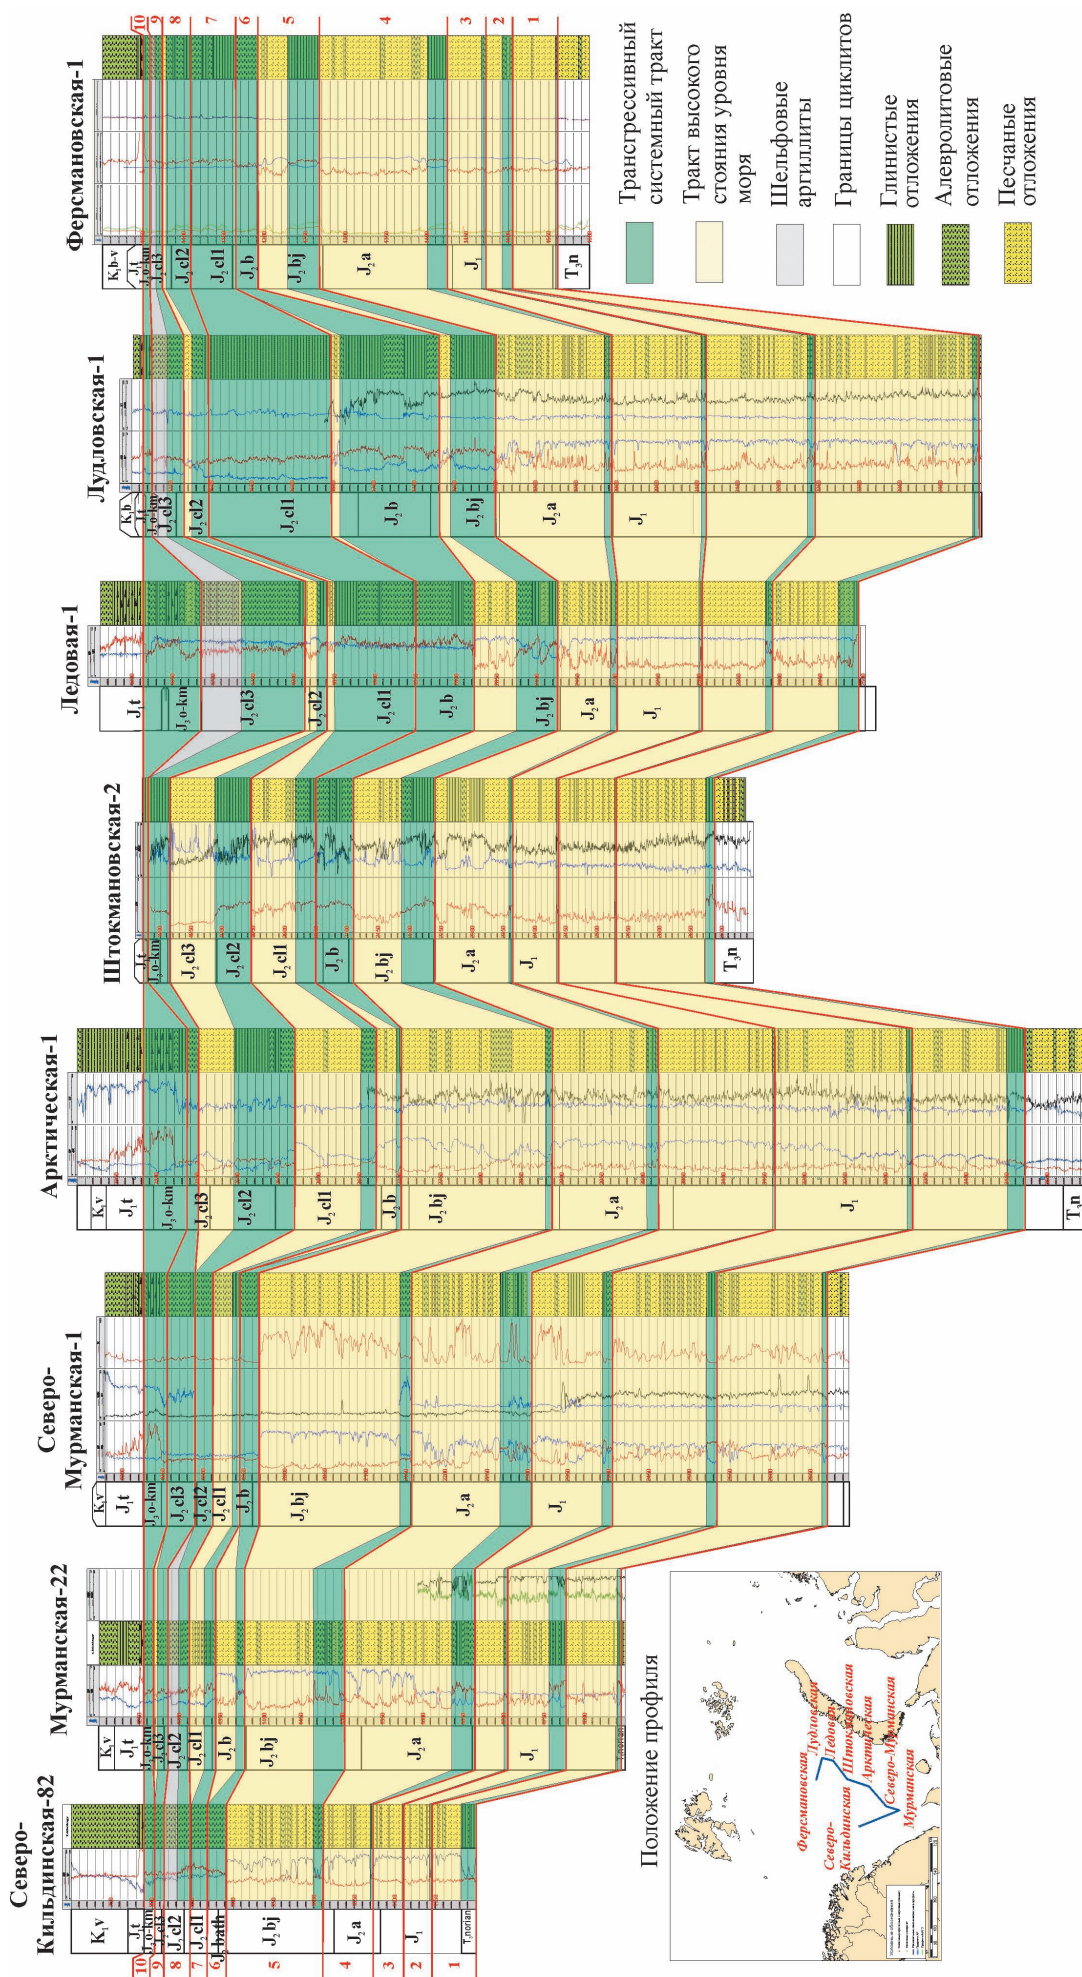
Северо-Кильдинская-82

Мурманская-22

Северо-Мурманская-1

Арктическая-1

Штокмановская-2

Ледовая-1

Лудловская-1

Ферсмановская-1

10
9
8
7
6
5
4
3
2
1

$K_1v$
$J_3t$
$J_3o$-km
$J_2cl3$
$J_2cl2$
$J_2cl1$
$J_2bath$
$J_2bj$
$J_2a$
$J_1$
$T_3$norian

$K_1v$
$J_3t$
$J_3o$-km
$J_2cl3$
$J_2cl2$
$J_2cl1$
$J_2b$
$J_2bj$
$J_2a$
$J_1$

$K_1v$
$J_3t$
$J_3o$-km
$J_2cl3$
$J_2cl2$
$J_2cl1$
$J_2b$
$J_2bj$
$J_2a$
$J_1$

$K_1v$
$J_3t$
$J_3o$-km
$J_2cl3$
$J_2cl2$
$J_2cl1$
$J_2b$
$J_2bj$
$J_2a$
$J_1$
$T_3n$

$J_3t$
$J_3o$-km
$J_2cl3$
$J_2cl2$
$J_2cl1$
$J_2b$
$J_2bj$
$J_2a$
$J_1$
$T_3n$

$J_3t$
$J_3o$-km
$J_2cl3$
$J_2cl2$
$J_2cl1$
$J_2b$
$J_2bj$
$J_2a$
$J_1$

$K_1b$
$J_3t$
$J_3o$-km
$J_2cl3$
$J_2cl2$
$J_2cl1$
$J_2b$
$J_2bj$
$J_2a$
$J_1$

$K_1b$-v
$J_3t$
$J_3o$-km
$J_2cl3$
$J_2cl2$
$J_2cl1$
$J_2b$
$J_2bj$
$J_2a$
$J_1$
$T_3n$

Трансгрессивный системный тракт

Тракт высокого стояния уровня моря

Шельфовые аргиллиты

Границы циклитов

Глинистые отложения

Алевролитовые отложения

Песчаные отложения

Положение профиля

Ферсмановская
Лудловская
Ледовая
Штокмановская
Арктическая
Северо-Мурманская
Мурманская
Северо-Кильдинская